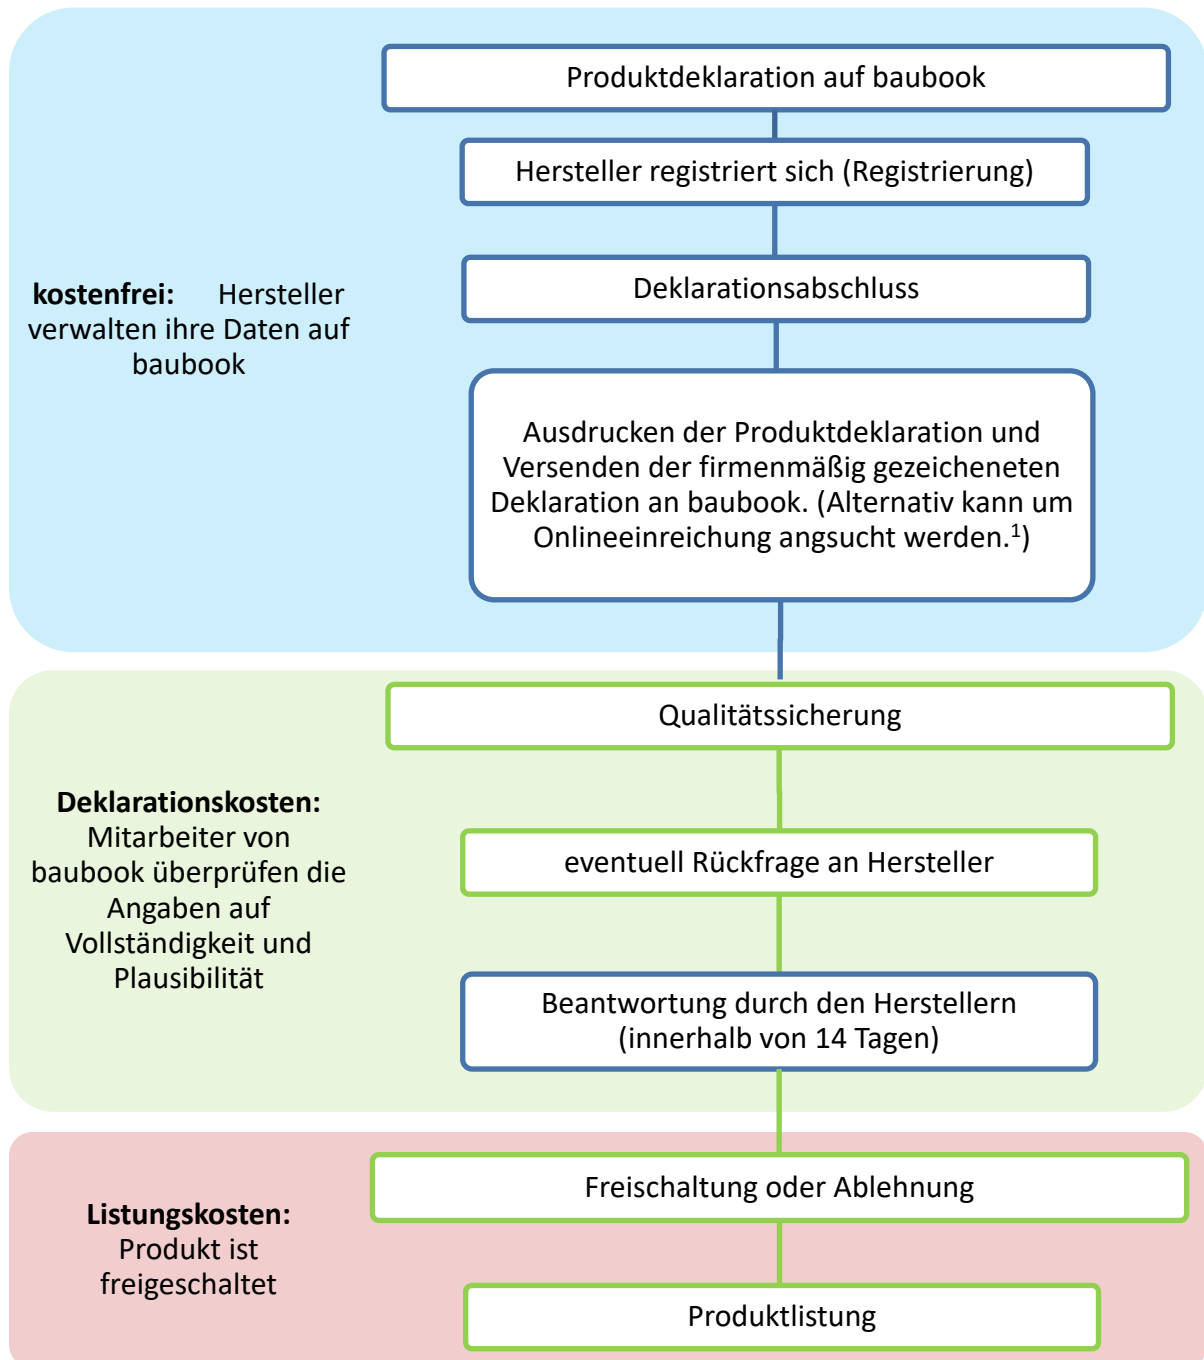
**kostenfrei:** Hersteller verwalten ihre Daten auf baubook

Produktdeklaration auf baubook

Hersteller registriert sich (Registrierung)

Deklarationsabschluss

Ausdrucken der Produktdeklaration und Versenden der firmenmäßig gezeicheneten Deklaration an baubook. (Alternativ kann um Onlineeinreichung angsucht werden.$^1$)

**Deklarationskosten:** Mitarbeiter von baubook überprüfen die Angaben auf Vollständigkeit und Plausibilität

Qualitätssicherung

eventuell Rückfrage an Hersteller

Beantwortung durch den Herstellern (innerhalb von 14 Tagen)

**Listungskosten:** Produkt ist freigeschaltet

Freischaltung oder Ablehnung

Produktlistung